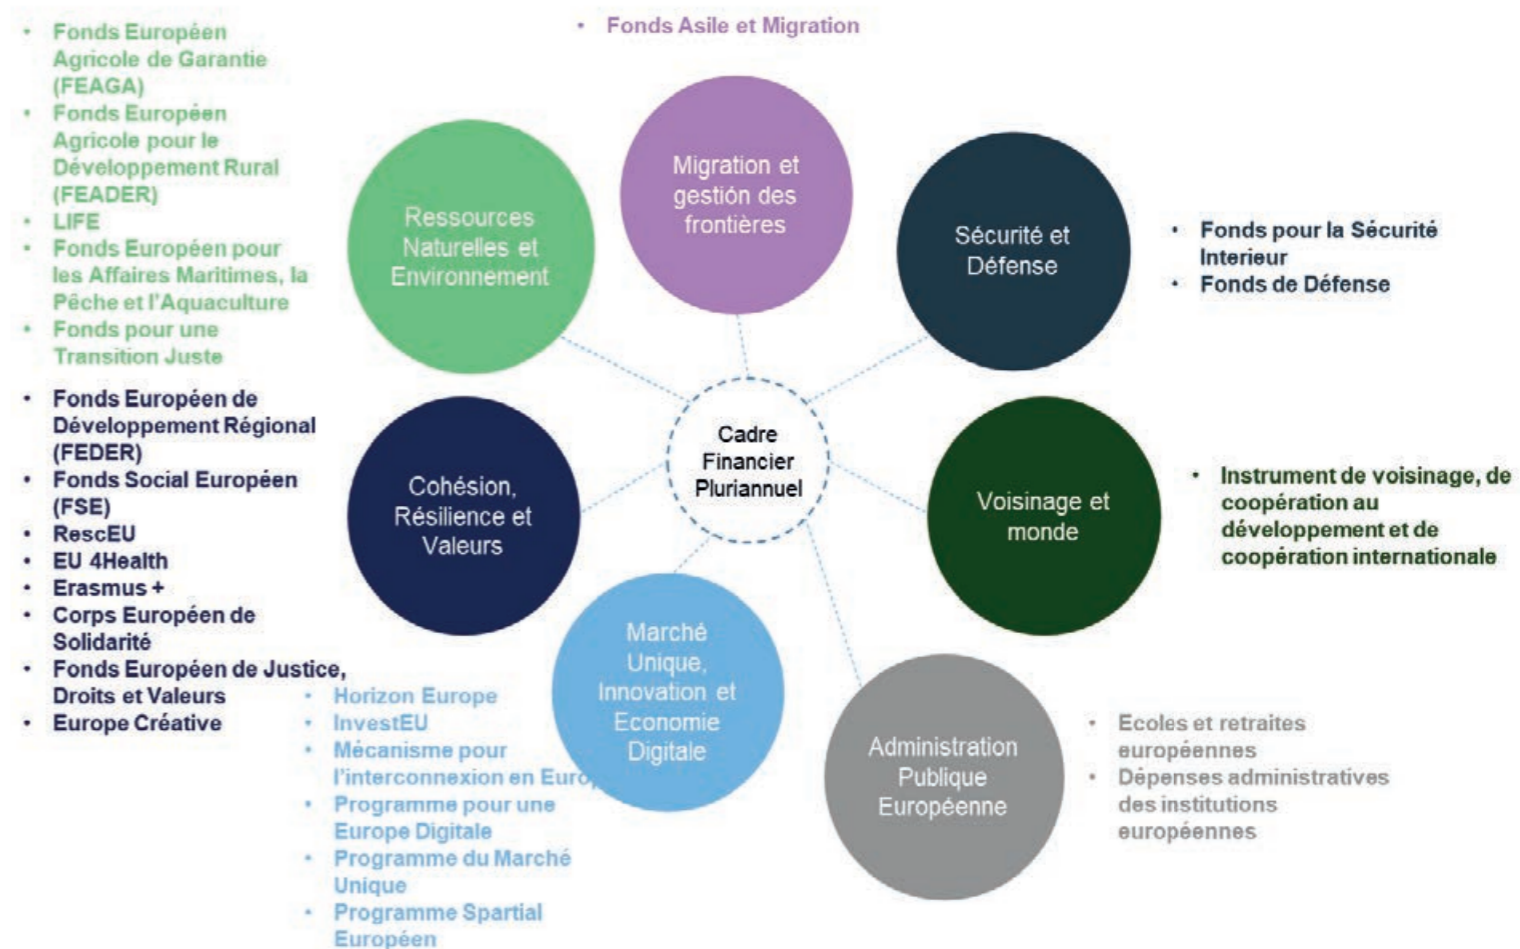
- Fonds Européen Agricole de Garantie (FEAGA)
- Fonds Européen Agricole pour le Développement Rural (FEADER)
- LIFE
- Fonds Européen pour les Affaires Maritimes, la Pêche et l'Aquaculture
- Fonds pour une Transition Juste

- Fonds Asile et Migration

Ressources Naturelles et Environnement

Migration et gestion des frontières

Sécurité et Défense

- Fonds pour la Sécurité Interieur
- Fonds de Défense

- Fonds Européen de Développement Régional (FEDER)
- Fonds Social Européen (FSE)
- RescEU
- EU 4Health
- Erasmus +
- Corps Européen de Solidarité
- Fonds Européen de Justice, Droits et Valeurs
- Europe Créative

Cohésion, Résilience et Valeurs

Cadre Financier Pluriannuel

Voisinage et monde

- Instrument de voisinage, de coopération au développement et de coopération internationale

Marché Unique, Innovation et Economie Digitale

Administration Publique Européenne

- Horizon Europe
- InvestEU
- Mécanisme pour l'interconnexion en Euro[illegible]
- Programme pour une Europe Digitale
- Programme du Marché Unique
- Programme Spartial Européen

- Ecoles et retraites européennes
- Dépenses administratives des institutions européennes